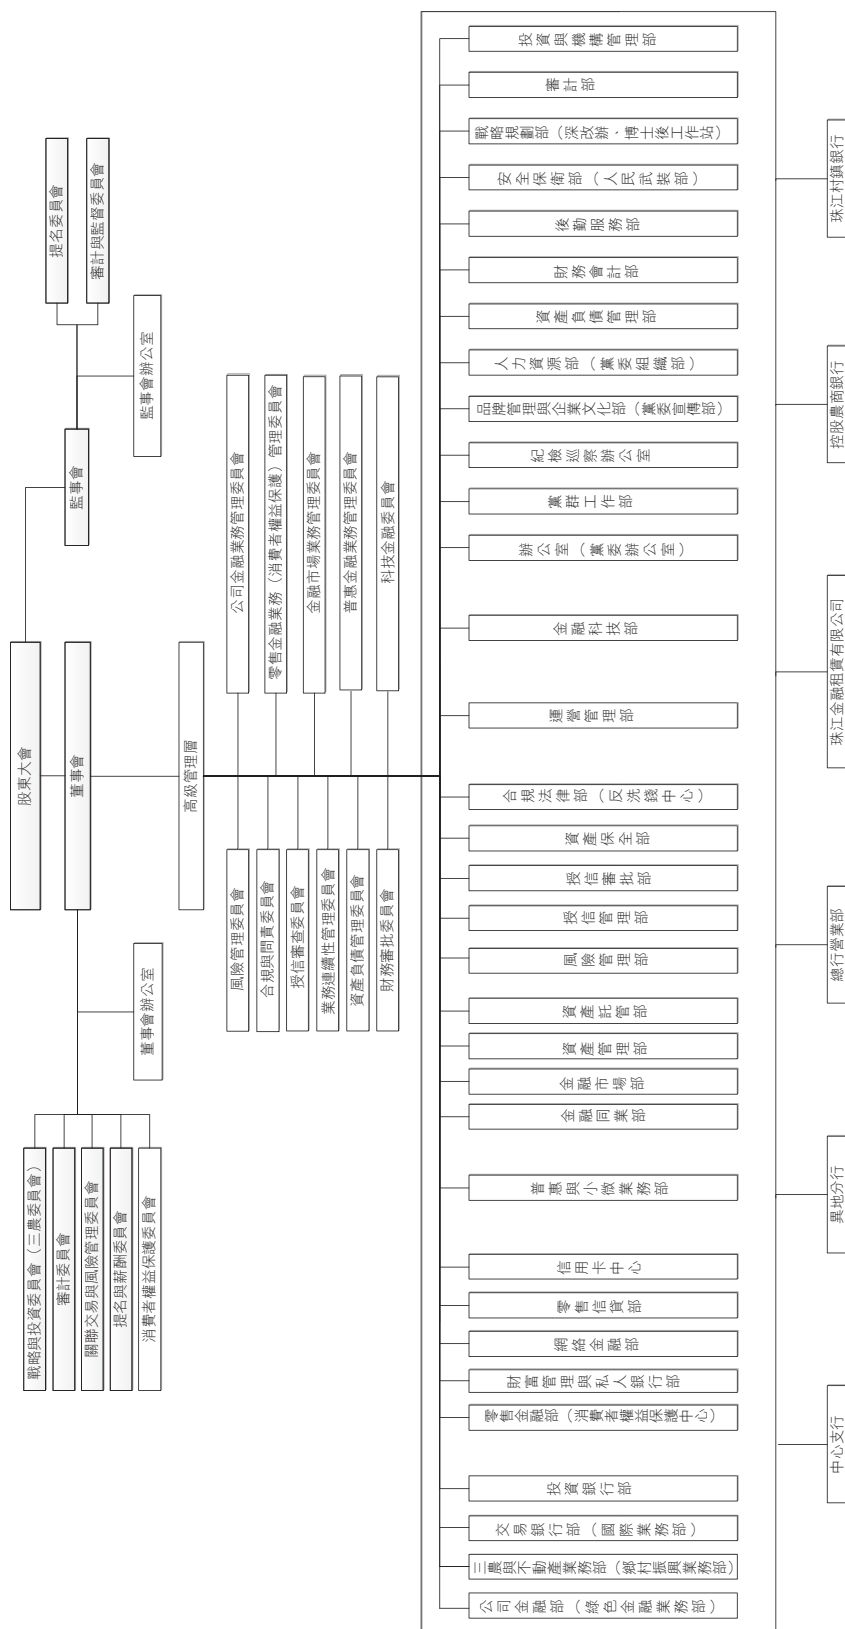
股東大會

董事會

監事會

提名委員會

審計與監督委員會

監事會辦公室

董事會辦公室

戰略與投資委員會（三農委員會）

審計委員會

關聯交易與風險管理委員會

提名與薪酬委員會

消費者權益保護委員會

高級管理層

公司金融業務管理委員會

零售金融業務（消費者權益保護）管理委員會

金融市場業務管理委員會

普惠金融業務管理委員會

科技金融委員會

風險管理委員會

合規與問責委員會

授信審查委員會

業務連續性管理委員會

資產負債管理委員會

財務審批委員會

投資與機構管理部

審計部

戰略規劃部（深改辦、博士後工作站）

安全保衛部（人民武裝部）

後勤服務部

財務會計部

資產負債管理部

人力資源部（黨委組織部）

品牌管理與企業文化部（黨委宣傳部）

紀檢巡察辦公室

黨群工作部

辦公室（黨委辦公室）

金融科技部

運營管理部

合規法律部（反洗錢中心）

資產保全部

授信審批部

授信管理部

風險管理部

資產託管部

資產管理部

金融市場部

金融同業部

普惠與小微業務部

信用卡中心

零售信貸部

網絡金融部

財富管理與私人銀行部

零售金融部（消費者權益保護中心）

投資銀行部

交易銀行部（國際業務部）

三農與不動產業務部（鄉村振興業務部）

公司金融部（綠色金融業務部）

珠江村鎮銀行

控股農商銀行

珠江金融租賃有限公司

總行營業部

異地分行

中心支行